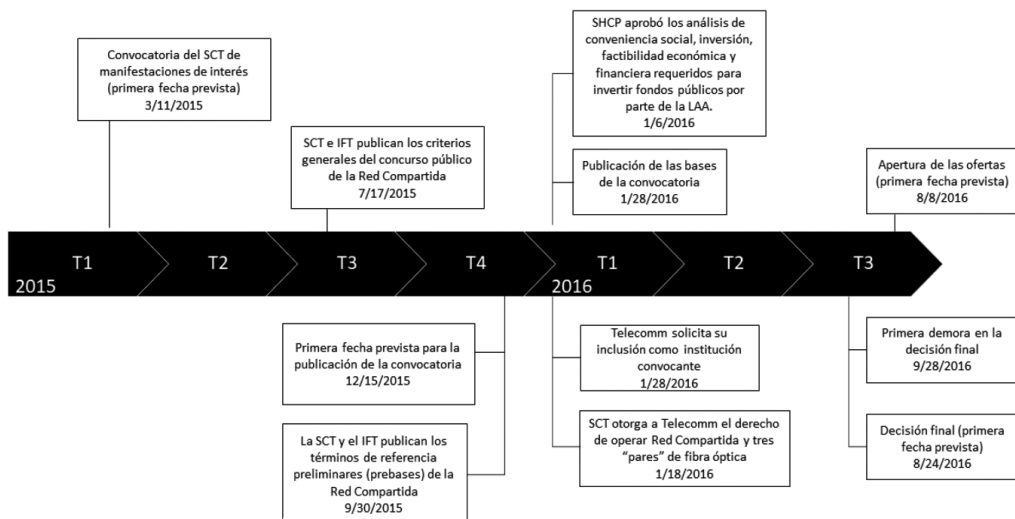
Convocatoria del SCT de manifestaciones de interés (primera fecha prevista)
3/11/2015

SCT e IFT publican los criterios generales del concurso público de la Red Compartida
7/17/2015

SHCP aprobó los análisis de conveniencia social, inversión, factibilidad económica y financiera requeridos para invertir fondos públicos por parte de la LAA.
1/6/2016

Publicación de las bases de la convocatoria
1/28/2016

Apertura de las ofertas (primera fecha prevista)
8/8/2016

T1
2015
T2
T3
T4
T1
2016
T2
T3

Primera fecha prevista para la publicación de la convocatoria
12/15/2015

La SCT y el IFT publican los términos de referencia preliminares (prebases) de la Red Compartida
9/30/2015

Telecomm solicita su inclusión como institución convocante
1/28/2016

SCT otorga a Telecomm el derecho de operar Red Compartida y tres "pares" de fibra óptica
1/18/2016

Primera demora en la decisión final
9/28/2016

Decisión final (primera fecha prevista)
8/24/2016